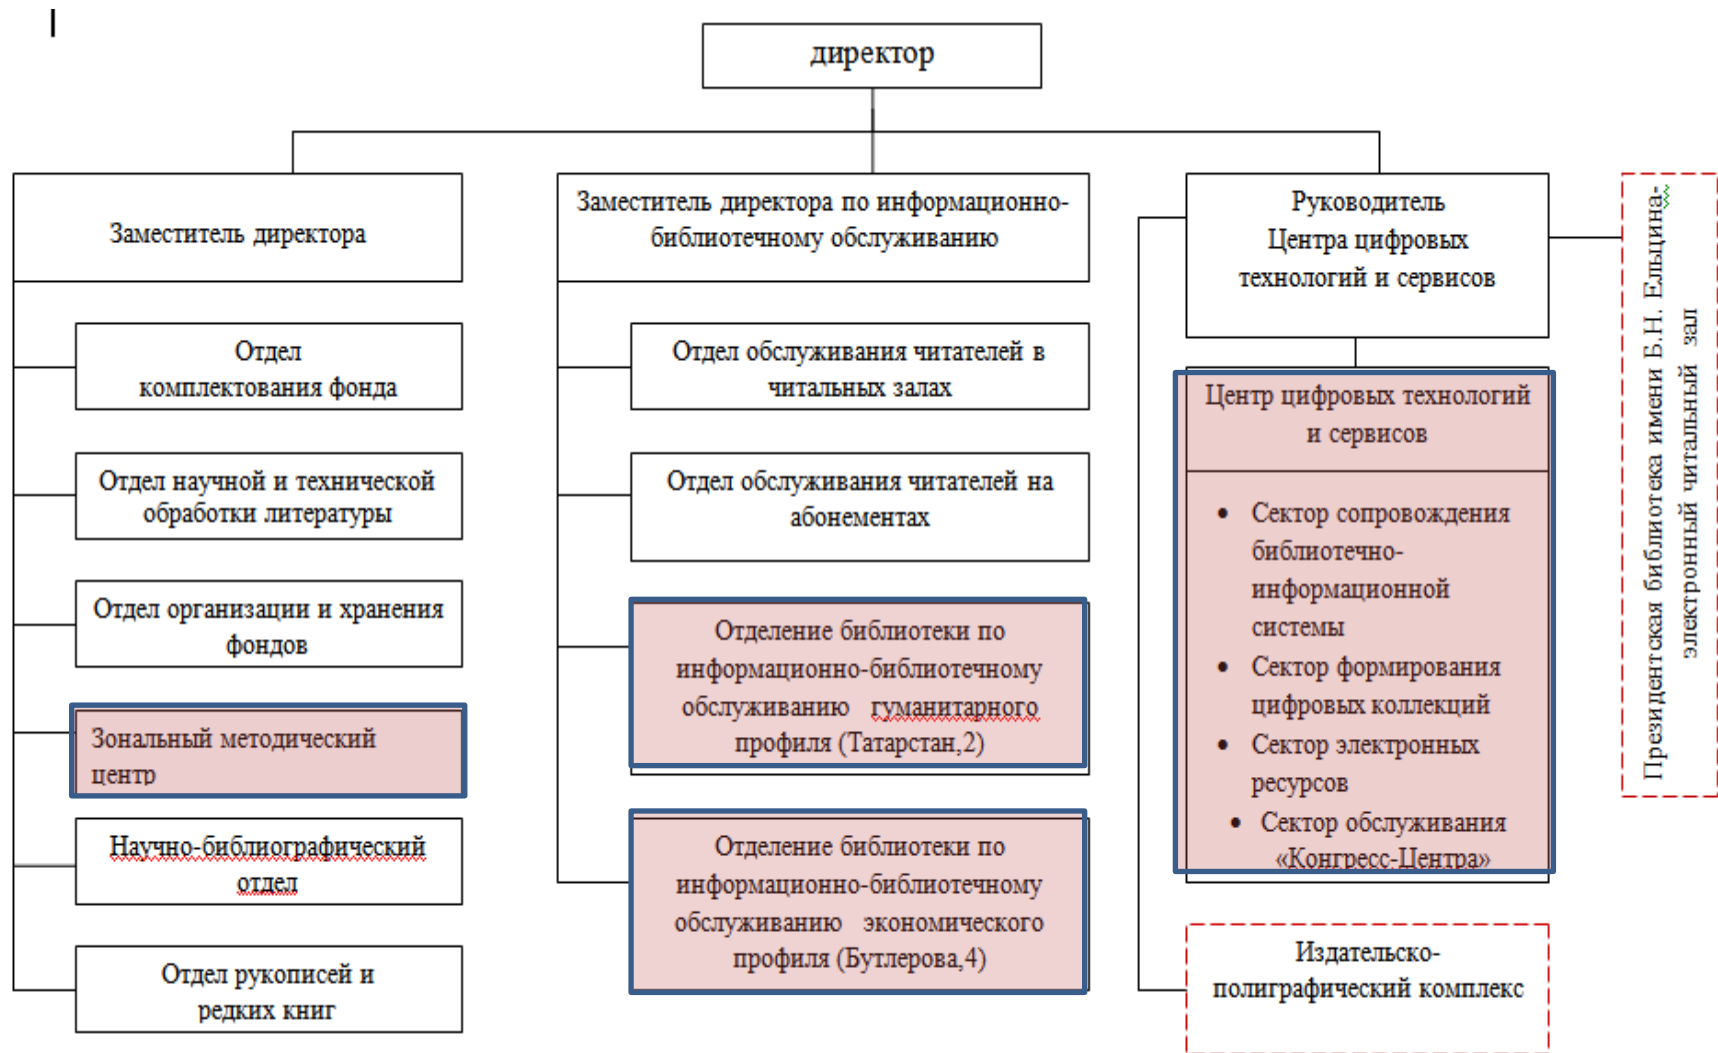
директор

Заместитель директора

Отдел комплектования фонда

Отдел научной и технической обработки литературы

Отдел организации и хранения фондов

Зональный методический центр

Научно-библиографический отдел

Отдел рукописей и редких книг

Заместитель директора по информационно-библиотечному обслуживанию

Отдел обслуживания читателей в читальных залах

Отдел обслуживания читателей на абонементах

Отделение библиотеки по информационно-библиотечному обслуживанию гуманитарного профиля (Татарстан,2)

Отделение библиотеки по информационно-библиотечному обслуживанию экономического профиля (Бутлерова,4)

Руководитель Центра цифровых технологий и сервисов

Центр цифровых технологий и сервисов

- Сектор сопровождения библиотечно-информационной системы
- Сектор формирования цифровых коллекций
- Сектор электронных ресурсов
- Сектор обслуживания «Конгресс-Центра»

Издательско-полиграфический комплекс

Президентская библиотека имени Б.Н. Ельцина-электронный читальный зал